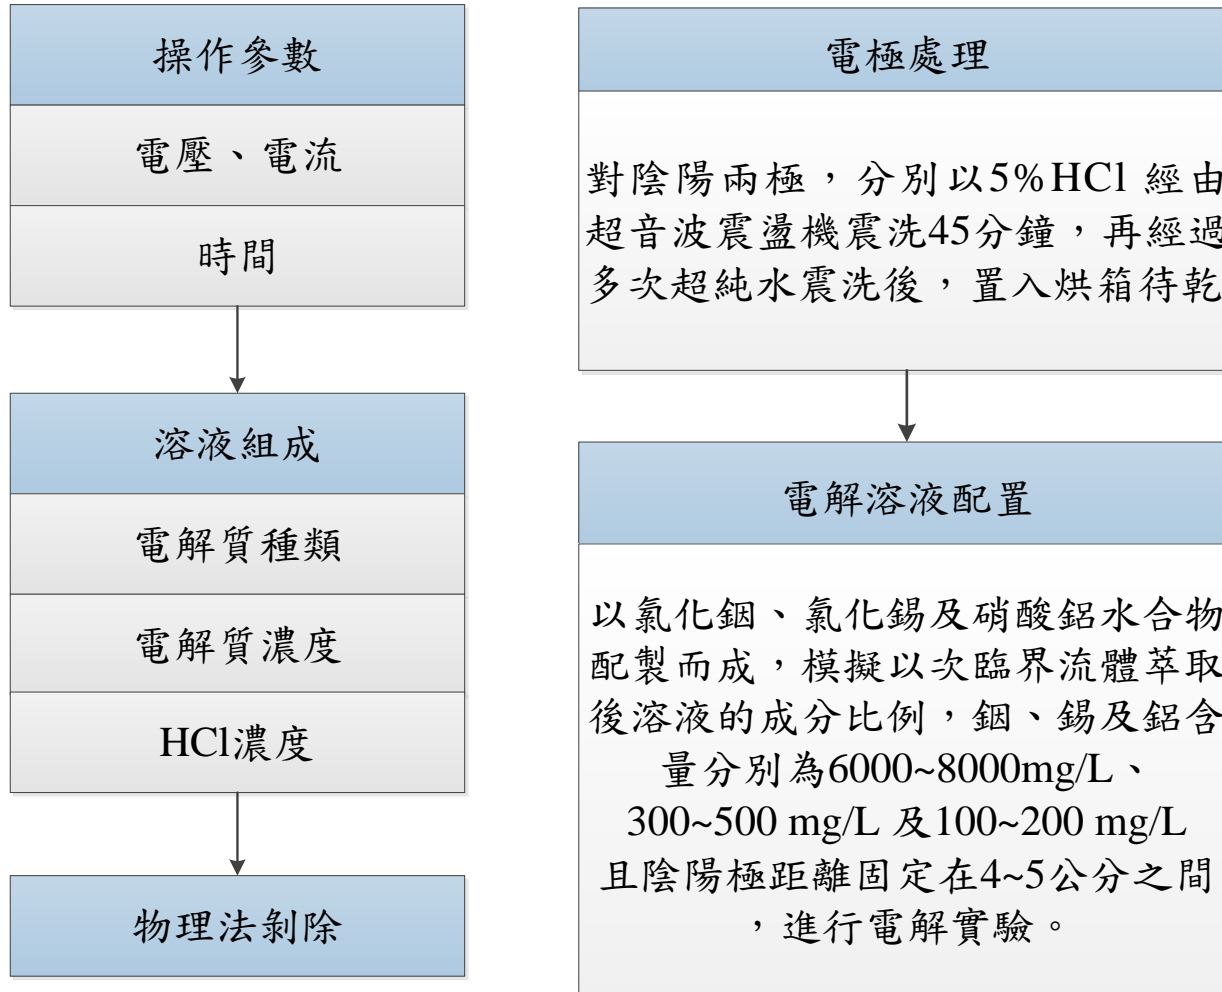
操作參數

電壓、電流

時間

溶液組成

電解質種類

電解質濃度

HCl濃度

物理法剝除

電極處理

對陰陽兩極，分別以5% HCl 經由超音波震盪機震洗45分鐘，再經過多次超純水震洗後，置入烘箱待乾

電解溶液配置

以氯化銦、氯化錫及硝酸鋁水合物配製而成，模擬以次臨界流體萃取後溶液的成分比例，銦、錫及鋁含量分別為6000~8000mg/L、300~500 mg/L 及100~200 mg/L 且陰陽極距離固定在4~5公分之間，進行電解實驗。